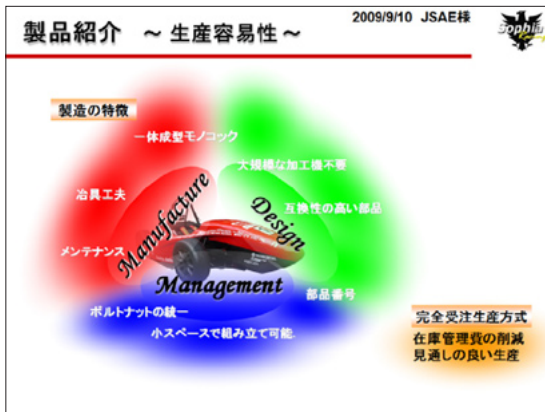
製品紹介 ～生産容易性～

2009/9/10 JSAE様

Sophia

製造の特徴

一体成型モノコック

治具工夫

メンテナンス

Manufacture

大規模な加工機不要

互換性の高い部品

Design

Management

部品番号

ボルトナットの統一

小スペースで組み立て可能.

完全受注生産方式

在庫管理費の削減

見通しの良い生産